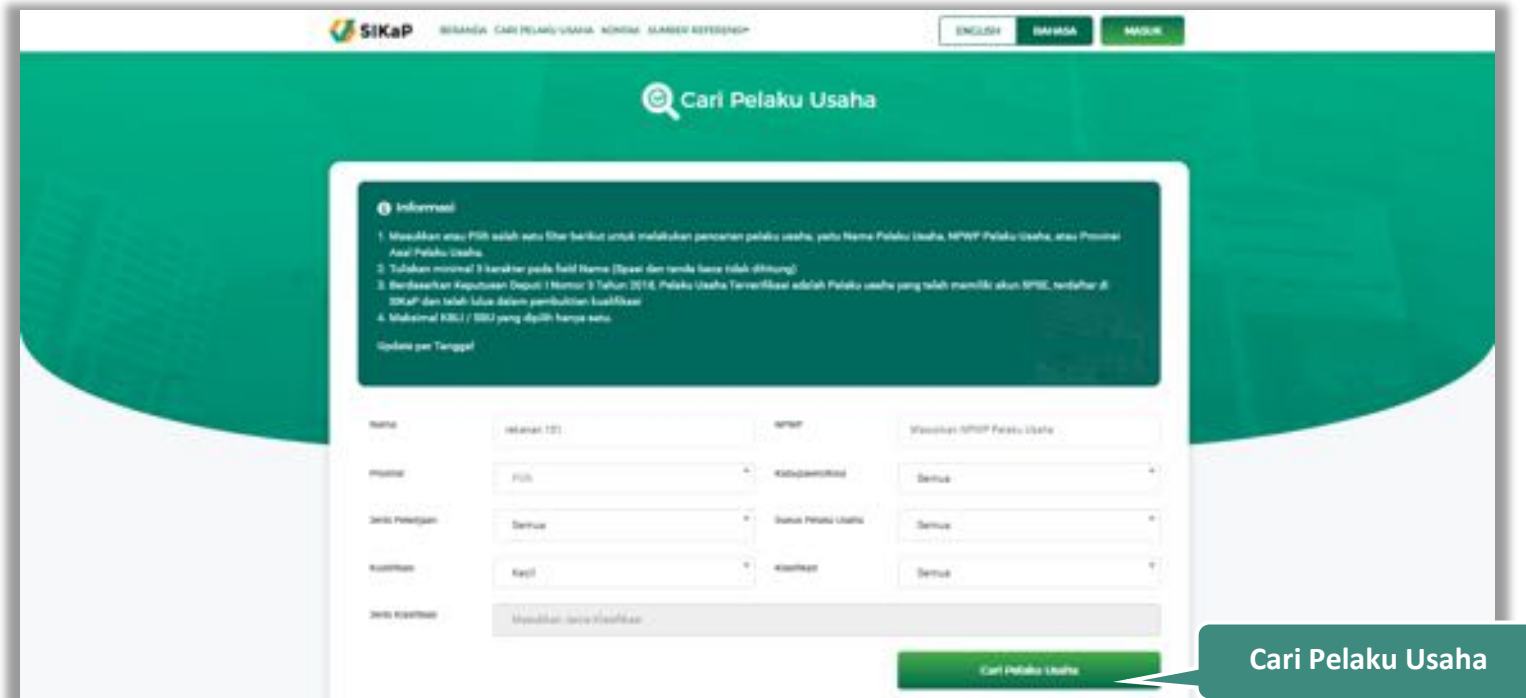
SIKaP BERANDA CARI PELAKU USAHA KONTAK SUMBER REFERENSI

ENGLISH BAHASA MASUK

Cari Pelaku Usaha

Informasi

1. Masukkan atau Pilih salah satu filter berikut untuk melakukan pencarian pelaku usaha, yaitu Nama Pelaku Usaha, NPWP Pelaku Usaha, atau Provinsi Asal Pelaku Usaha.
2. Tuliskan minimal 3 karakter pada field Nama (Spasi dan tanda baca tidak dihitung)
3. Berdasarkan Keputusan Deputi I Nomor 3 Tahun 2018, Pelaku Usaha Terverifikasi adalah Pelaku usaha yang telah memiliki akun SPSE, terdaftar di SIKaP dan telah lulus dalam pembuktian kualifikasi
4. Maksimal KBLI / SBU yang dipilih hanya satu.

Update per Tanggal

Nama rekanan 151

NPWP Masukkan NPWP Pelaku Usaha

Provinsi Pilih

Kabupaten/Kota Semua

Jenis Pekerjaan Semua

Status Pelaku Usaha Semua

Kualifikasi Kecil

Klasifikasi Semua

Jenis Klasifikasi Masukkan Jenis Klasifikasi

Cari Pelaku Usaha

Cari Pelaku Usaha